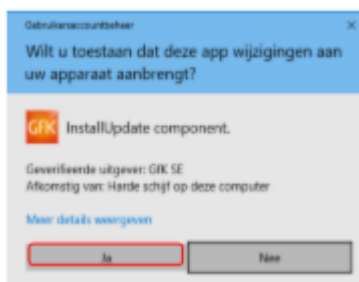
Gebruikersaccountbeheer

Wilt u toestaan dat deze app wijzigingen aan uw apparaat aanbrengt?

GfK

InstallUpdate component.

Geverifieerde uitgever: GfK SE
Afkomstig van: Harde schijf op deze computer

Meer details weergeven

Ja

Nee